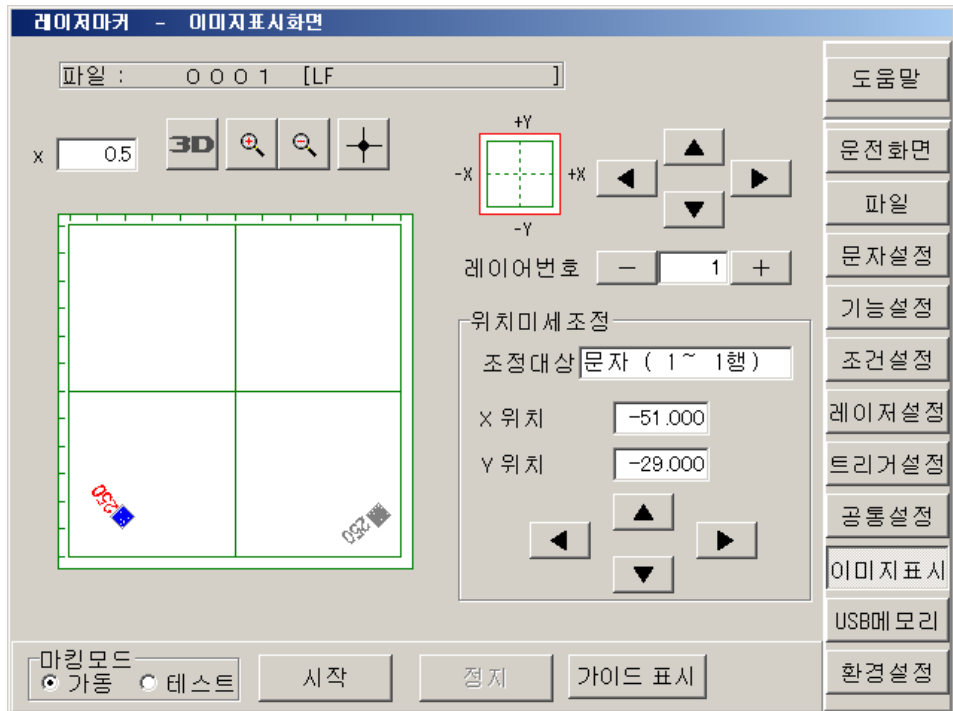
레이저마커 - 이미지표시화면

파일 : 0001 [LF ]

x 0.5

3D

+Y
-X +X
-Y

레이어번호 − 1 +

위치미세조정
조정대상 문자 ( 1~ 1행)
X 위치 -51.000
Y 위치 -29.000

250
250

도움말
운전화면
파일
문자설정
기능설정
조건설정
레이저설정
트리거설정
공통설정
이미지표시
USB메모리
환경설정

마킹모드
가동 테스트
시작
정지
가이드 표시